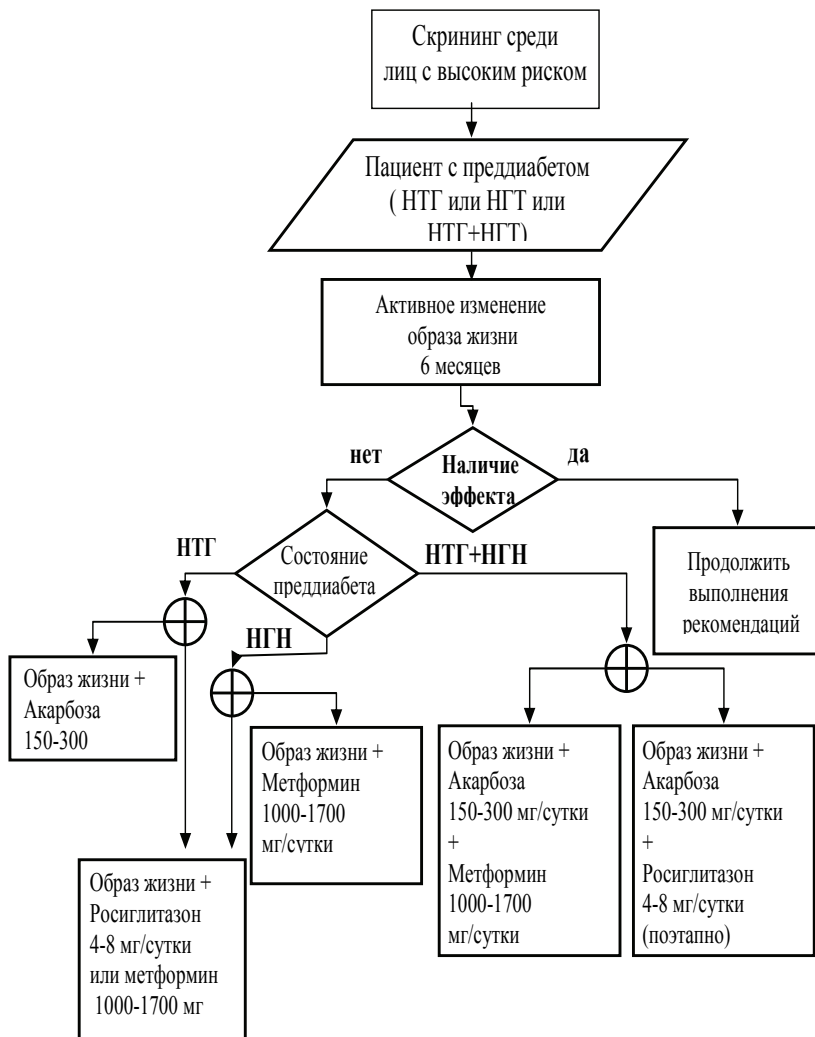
Скрининг среди лиц с высоким риском

Пациент с преддиабетом ( НТГ или НГТ или НТГ+НГТ)

Активное изменение образа жизни 6 месяцев

нет

Наличие эффекта

да

Продолжить выполнения рекомендаций

НТГ

Состояние преддиабета

НТГ+НГН

НГН

Образ жизни + Акарбоза 150-300

Образ жизни + Метформин 1000-1700 мг/сутки

Образ жизни + Акарбоза 150-300 мг/сутки + Метформин 1000-1700 мг/сутки

Образ жизни + Акарбоза 150-300 мг/сутки + Росиглитазон 4-8 мг/сутки (поэтапно)

Образ жизни + Росиглитазон 4-8 мг/сутки или метформин 1000-1700 мг